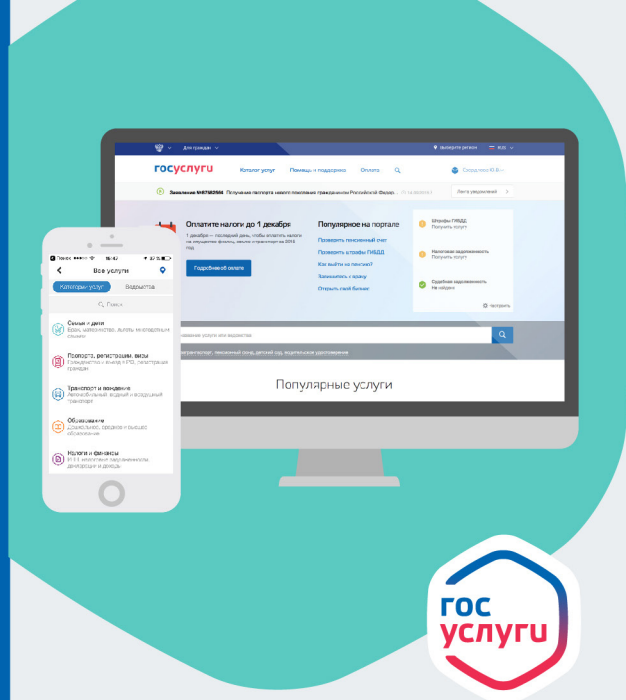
госуслуги

Каталог услуг

Помощь и поддержка

Оплата

Оплатите налоги до 1 декабря

Подробнее об оплате

Популярное на портале

Проверить пенсионный счет

Проверить штрафы ГИБДД

Как выйти на пенсию?

Записаться к врачу

Открыть свой бизнес

Штрафы ГИБДД

Налоговая задолженность

Судебная задолженность

Популярные услуги

Все услуги

Категории услуг

Ведомства

Поиск

Семья и дети

Паспорта, регистрации, визы

Транспорт и вождение

Образование

Налоги и финансы

гос
услуги